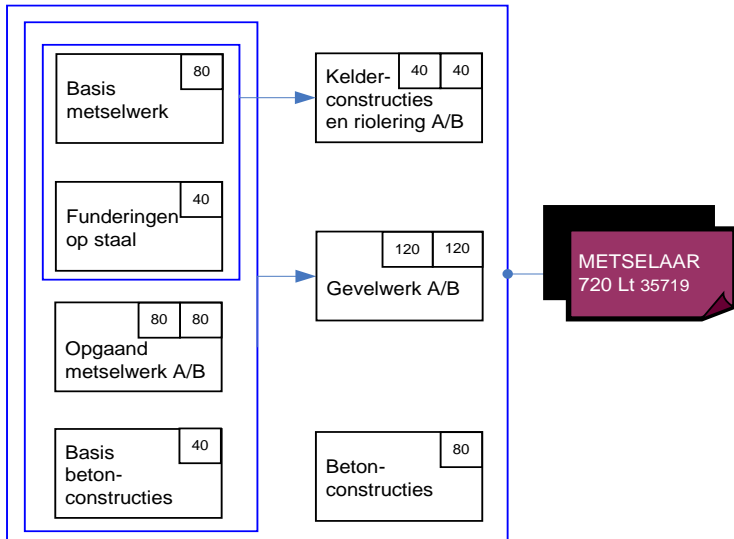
Basis metselwerk 80

Funderingen op staal 40

Opgaand metselwerk A/B 80 80

Basis beton-constructies 40

Kelder-constructies en riolering A/B 40 40

Gevelwerk A/B 120 120

Beton-constructies 80

METSELAAR
720 Lt 35719